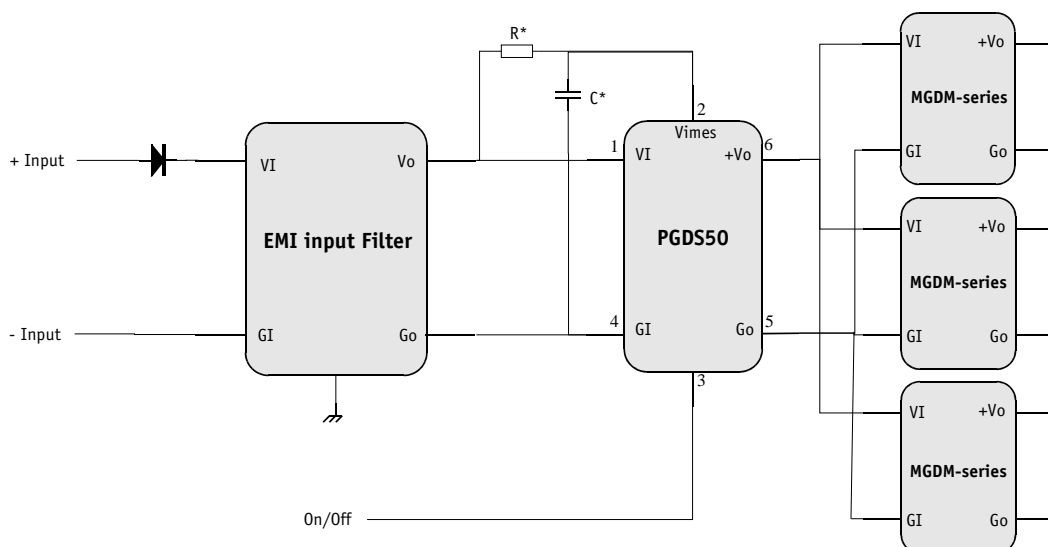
R*

C*

+ Input

VI

Vo

EMI input Filter

- Input

GI

Go

2

Vimes

1

VI

+Vo

6

PGDS50

4

GI

Go

5

3

On/Off

VI

+Vo

MGDM-series

GI

Go

VI

+Vo

MGDM-series

GI

Go

VI

+Vo

MGDM-series

GI

Go